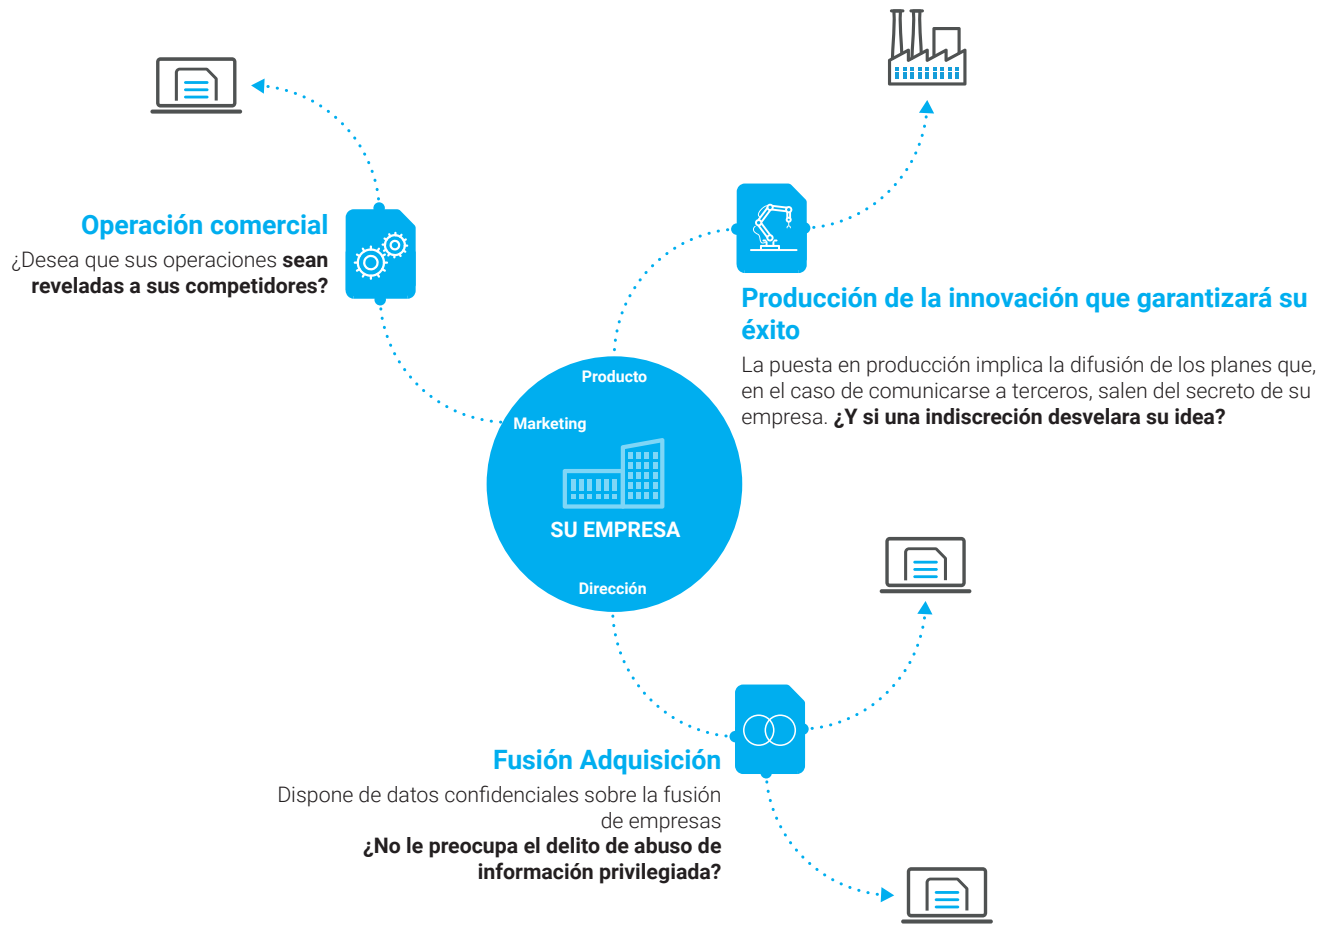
Operación comercial
¿Desea que sus operaciones **sean reveladas a sus competidores?**

Producción de la innovación que garantizará su éxito
La puesta en producción implica la difusión de los planes que, en el caso de comunicarse a terceros, salen del secreto de su empresa. **¿Y si una indiscreción desvelara su idea?**

Producto
Marketing
SU EMPRESA
Dirección

Fusión Adquisición
Dispone de datos confidenciales sobre la fusión de empresas
**¿No le preocupa el delito de abuso de información privilegiada?**